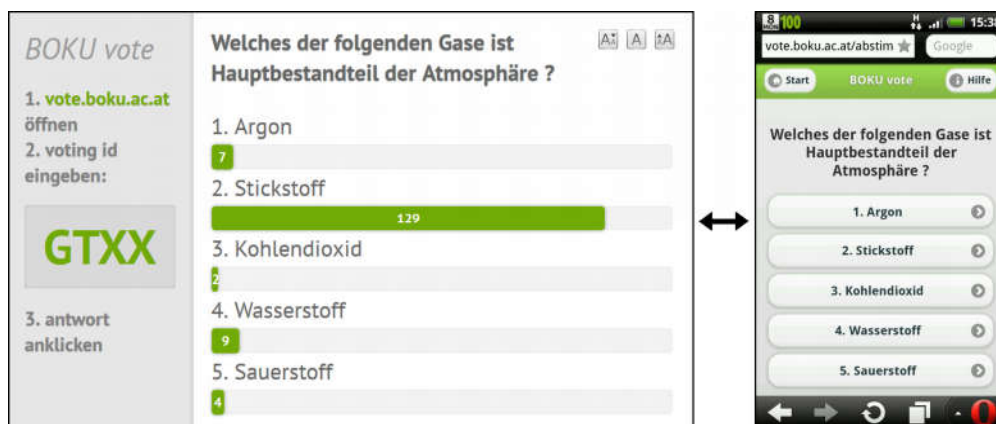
BOKU vote

1. vote.boku.ac.at öffnen
2. voting id eingeben:

GTXX

3. antwort anklicken

Welches der folgenden Gase ist Hauptbestandteil der Atmosphäre ?

A A A

1. Argon
7
2. Stickstoff
129
3. Kohlendioxid
2
4. Wasserstoff
9
5. Sauerstoff
4

8 100 15:3

vote.boku.ac.at/abstim Google

Start BOKU vote Hilfe

Welches der folgenden Gase ist Hauptbestandteil der Atmosphäre ?

1. Argon
2. Stickstoff
3. Kohlendioxid
4. Wasserstoff
5. Sauerstoff